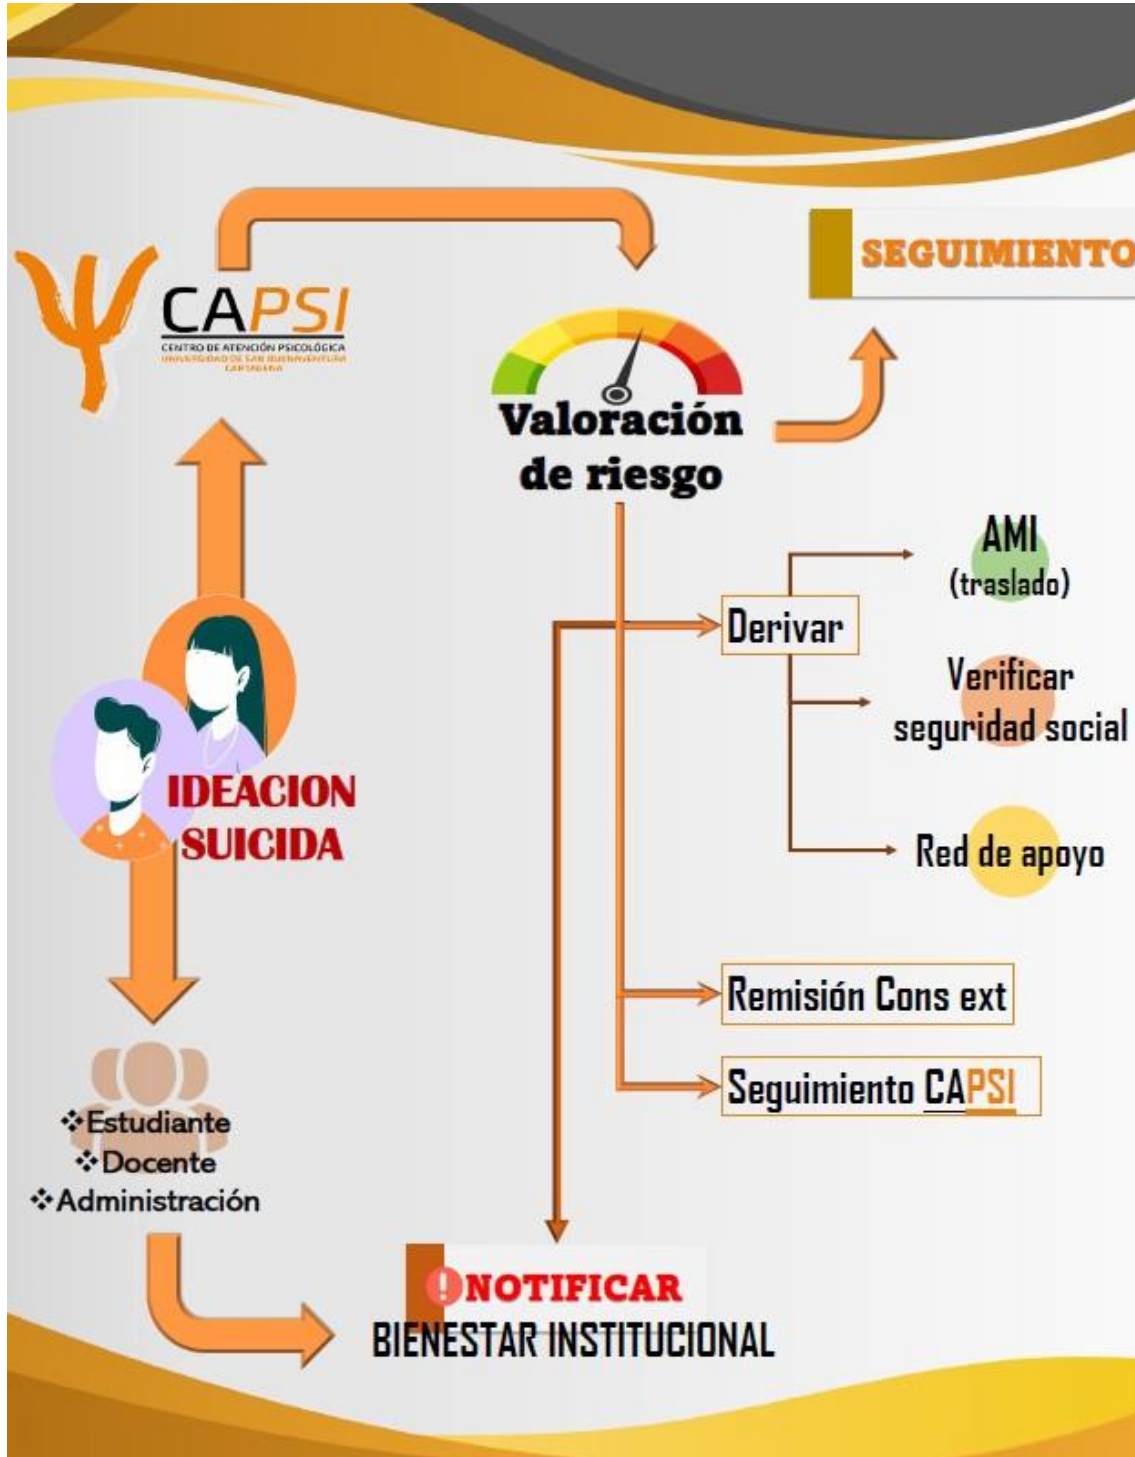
CAPSI
CENTRO DE ATENCIÓN PSICOLÓGICA
UNIVERSIDAD DE SAN BUENAVENTURA
CARTAGENA

SEGUIMIENTO

Valoración de riesgo

AMI
(traslado)

Derivar

Verificar seguridad social

Red de apoyo

IDEACION SUICIDA

Remisión Cons ext

Seguimiento CAPSI

❖Estudiante
❖Docente
❖Administración

NOTIFICAR
BIENESTAR INSTITUCIONAL